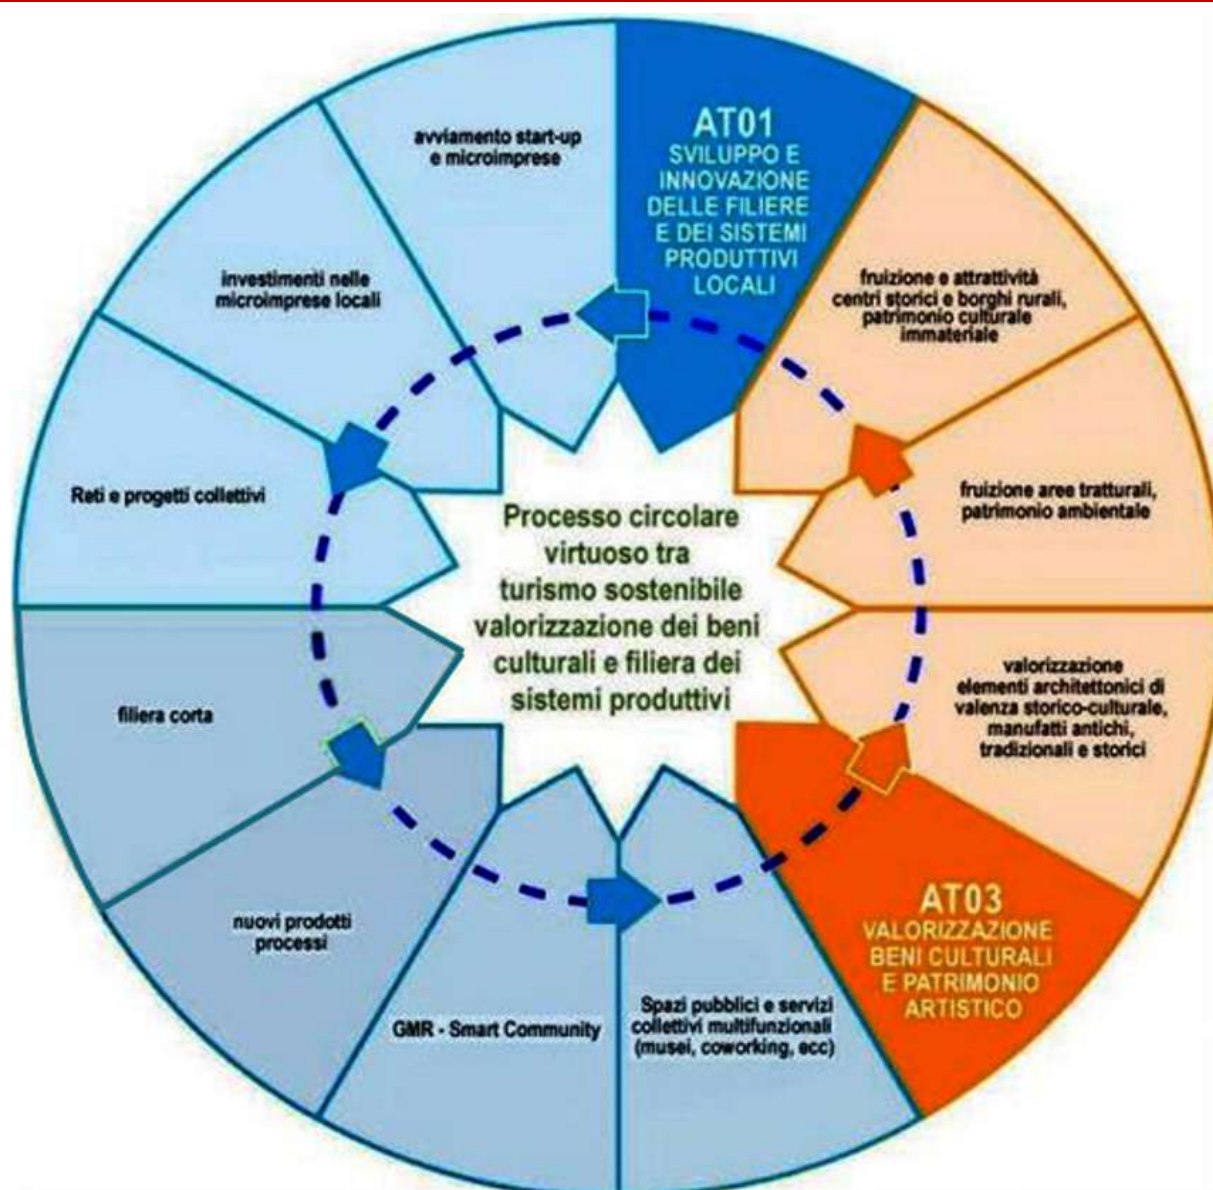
AT01
SVILUPPO E INNOVAZIONE DELLE FILIERE E DEI SISTEMI PRODUTTIVI LOCALI

fruizione e attrattività centri storici e borghi rurali, patrimonio culturale immateriale

fruizione aree tratturali, patrimonio ambientale

valorizzazione elementi architettonici di valenza storico-culturale, manufatti antichi, tradizionali e storici

AT03
VALORIZZAZIONE BENI CULTURALI E PATRIMONIO ARTISTICO

Spazi pubblici e servizi collettivi multifunzionali (musei, coworking, ecc)

GMR - Smart Community

nuovi prodotti processi

filiera corta

Reti e progetti collettivi

investimenti nelle microimprese locali

avviamento start-up e microimprese

Processo circolare virtuoso tra turismo sostenibile valorizzazione dei beni culturali e filiera dei sistemi produttivi